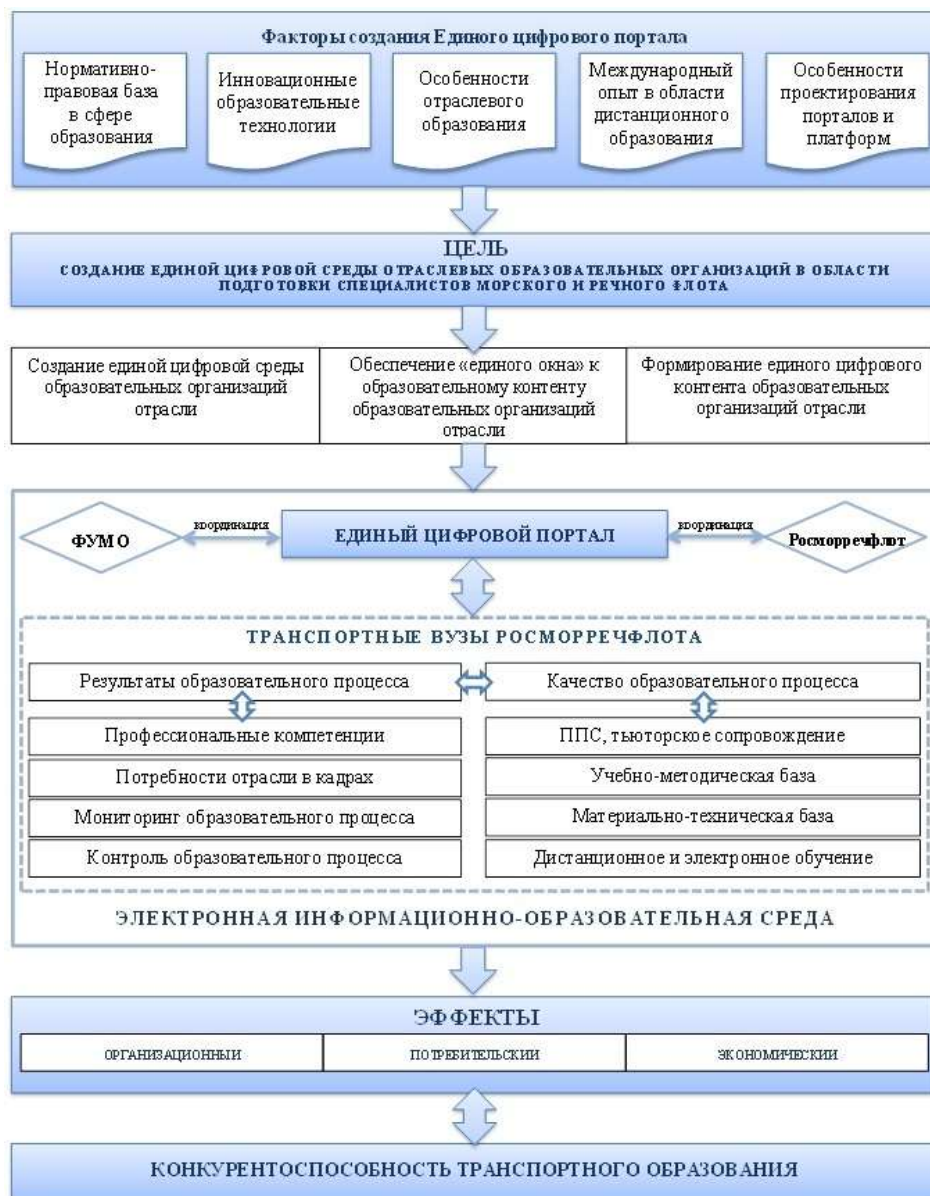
Факторы создания Единого цифрового портала

Нормативно-правовая база в сфере образования

Инновационные образовательные технологии

Особенности отраслевого образования

Международный опыт в области дистанционного образования

Особенности проектирования порталов и платформ

ЦЕЛЬ
СОЗДАНИЕ ЕДИНОЙ ЦИФРОВОЙ СРЕДЫ ОТРАСЛЕВЫХ ОБРАЗОВАТЕЛЬНЫХ ОРГАНИЗАЦИЙ В ОБЛАСТИ ПОДГОТОВКИ СПЕЦИАЛИСТОВ МОРСКОГО И РЕЧНОГО ФЛОТА

| Создание единой цифровой среды образовательных организаций отрасли | Обеспечение «единого окна» к образовательному контенту образовательных организаций отрасли | Формирование единого цифрового контента образовательных организаций отрасли |
|---|---|---|

ФУМО
координация
ЕДИНЫЙ ЦИФРОВОЙ ПОРТАЛ
координация
Росморречфлот

ТРАНСПОРТНЫЕ ВУЗЫ РОСМОРРЕЧФЛОТА

| Результаты образовательного процесса | Качество образовательного процесса |
|---|---|
| Профессиональные компетенции | ППС, тьюторское сопровождение |
| Потребности отрасли в кадрах | Учебно-методическая база |
| Мониторинг образовательного процесса | Материально-техническая база |
| Контроль образовательного процесса | Дистанционное и электронное обучение |

ЭЛЕКТРОННАЯ ИНФОРМАЦИОННО-ОБРАЗОВАТЕЛЬНАЯ СРЕДА

ЭФФЕКТЫ

| ОРГАНИЗАЦИОННЫЕ | ПОТРЕБИТЕЛЬСКИЕ | ЭКОНОМИЧЕСКИЕ |
|---|---|---|

КОНКУРЕНТОСПОСОБНОСТЬ ТРАНСПОРТНОГО ОБРАЗОВАНИЯ